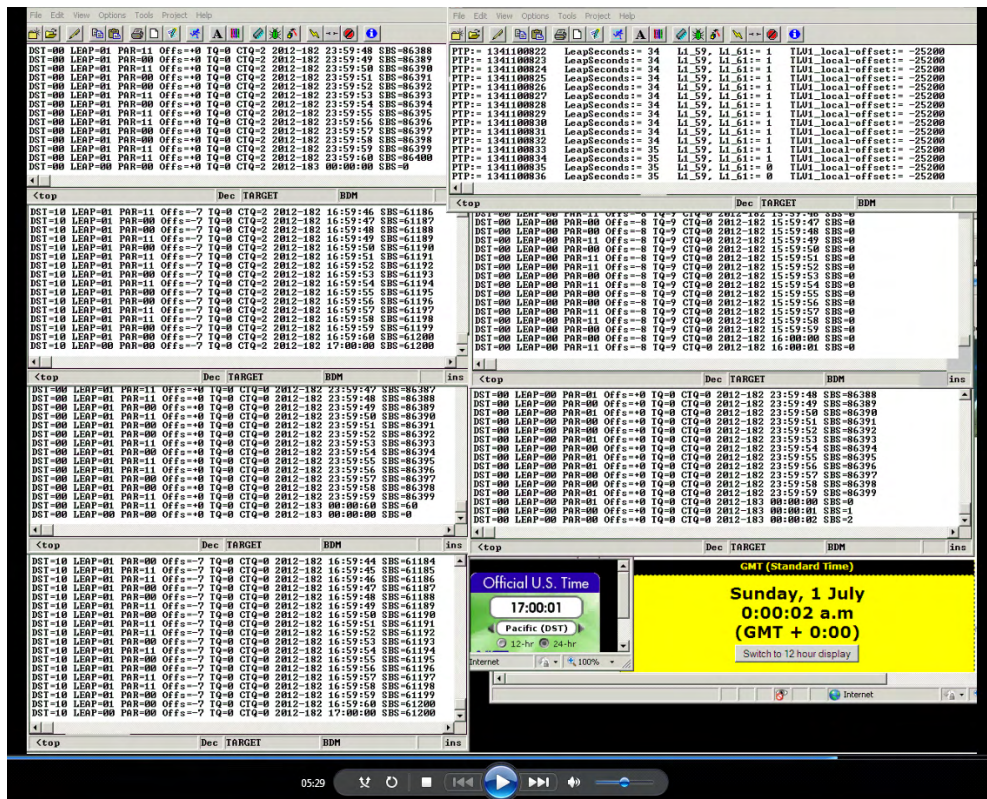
File Edit View Options Tools Project Help

DST=00 LEAP=01 PAR=11 Offs=+0 TQ=0 CTQ=2 2012-182 23:59:48 SBS=86388
DST=00 LEAP=01 PAR=00 Offs=+0 TQ=0 CTQ=2 2012-182 23:59:49 SBS=86389
DST=00 LEAP=01 PAR=11 Offs=+0 TQ=0 CTQ=2 2012-182 23:59:50 SBS=86390
DST=00 LEAP=01 PAR=11 Offs=+0 TQ=0 CTQ=2 2012-182 23:59:51 SBS=86391
DST=00 LEAP=01 PAR=00 Offs=+0 TQ=0 CTQ=2 2012-182 23:59:52 SBS=86392
DST=00 LEAP=01 PAR=11 Offs=+0 TQ=0 CTQ=2 2012-182 23:59:53 SBS=86393
DST=00 LEAP=01 PAR=00 Offs=+0 TQ=0 CTQ=2 2012-182 23:59:54 SBS=86394
DST=00 LEAP=01 PAR=11 Offs=+0 TQ=0 CTQ=2 2012-182 23:59:55 SBS=86395
DST=00 LEAP=01 PAR=11 Offs=+0 TQ=0 CTQ=2 2012-182 23:59:56 SBS=86396
DST=00 LEAP=01 PAR=00 Offs=+0 TQ=0 CTQ=2 2012-182 23:59:57 SBS=86397
DST=00 LEAP=01 PAR=00 Offs=+0 TQ=0 CTQ=2 2012-182 23:59:58 SBS=86398
DST=00 LEAP=01 PAR=11 Offs=+0 TQ=0 CTQ=2 2012-182 23:59:59 SBS=86399
DST=00 LEAP=01 PAR=11 Offs=+0 TQ=0 CTQ=2 2012-182 23:59:60 SBS=86400
DST=00 LEAP=00 PAR=00 Offs=+0 TQ=0 CTQ=2 2012-183 00:00:00 SBS=0

<top Dec TARGET BDM

DST=10 LEAP=01 PAR=11 Offs=-7 TQ=0 CTQ=2 2012-182 16:59:46 SBS=61186
DST=10 LEAP=01 PAR=11 Offs=-7 TQ=0 CTQ=2 2012-182 16:59:47 SBS=61187
DST=10 LEAP=01 PAR=00 Offs=-7 TQ=0 CTQ=2 2012-182 16:59:48 SBS=61188
DST=10 LEAP=01 PAR=11 Offs=-7 TQ=0 CTQ=2 2012-182 16:59:49 SBS=61189
DST=10 LEAP=01 PAR=00 Offs=-7 TQ=0 CTQ=2 2012-182 16:59:50 SBS=61190
DST=10 LEAP=01 PAR=11 Offs=-7 TQ=0 CTQ=2 2012-182 16:59:51 SBS=61191
DST=10 LEAP=01 PAR=11 Offs=-7 TQ=0 CTQ=2 2012-182 16:59:52 SBS=61192
DST=10 LEAP=01 PAR=00 Offs=-7 TQ=0 CTQ=2 2012-182 16:59:53 SBS=61193
DST=10 LEAP=01 PAR=11 Offs=-7 TQ=0 CTQ=2 2012-182 16:59:54 SBS=61194
DST=10 LEAP=01 PAR=00 Offs=-7 TQ=0 CTQ=2 2012-182 16:59:55 SBS=61195
DST=10 LEAP=01 PAR=00 Offs=-7 TQ=0 CTQ=2 2012-182 16:59:56 SBS=61196
DST=10 LEAP=01 PAR=11 Offs=-7 TQ=0 CTQ=2 2012-182 16:59:57 SBS=61197
DST=10 LEAP=01 PAR=11 Offs=-7 TQ=0 CTQ=2 2012-182 16:59:58 SBS=61198
DST=10 LEAP=01 PAR=00 Offs=-7 TQ=0 CTQ=2 2012-182 16:59:59 SBS=61199
DST=10 LEAP=01 PAR=00 Offs=-7 TQ=0 CTQ=2 2012-182 16:59:60 SBS=61200
DST=10 LEAP=00 PAR=00 Offs=-7 TQ=0 CTQ=2 2012-182 17:00:00 SBS=61200

<top Dec TARGET BDM ins

DST=00 LEAP=01 PAR=11 Offs=+0 TQ=0 CTQ=0 2012-182 23:59:47 SBS=86387
DST=00 LEAP=01 PAR=11 Offs=+0 TQ=0 CTQ=0 2012-182 23:59:48 SBS=86388
DST=00 LEAP=01 PAR=00 Offs=+0 TQ=0 CTQ=0 2012-182 23:59:49 SBS=86389
DST=00 LEAP=01 PAR=11 Offs=+0 TQ=0 CTQ=0 2012-182 23:59:50 SBS=86390
DST=00 LEAP=01 PAR=11 Offs=+0 TQ=0 CTQ=0 2012-182 23:59:51 SBS=86391
DST=00 LEAP=01 PAR=00 Offs=+0 TQ=0 CTQ=0 2012-182 23:59:52 SBS=86392
DST=00 LEAP=01 PAR=11 Offs=+0 TQ=0 CTQ=0 2012-182 23:59:53 SBS=86393
DST=00 LEAP=01 PAR=00 Offs=+0 TQ=0 CTQ=0 2012-182 23:59:54 SBS=86394
DST=00 LEAP=01 PAR=11 Offs=+0 TQ=0 CTQ=0 2012-182 23:59:55 SBS=86395
DST=00 LEAP=01 PAR=11 Offs=+0 TQ=0 CTQ=0 2012-182 23:59:56 SBS=86396
DST=00 LEAP=01 PAR=00 Offs=+0 TQ=0 CTQ=0 2012-182 23:59:57 SBS=86397
DST=00 LEAP=01 PAR=00 Offs=+0 TQ=0 CTQ=0 2012-182 23:59:58 SBS=86398
DST=00 LEAP=01 PAR=11 Offs=+0 TQ=0 CTQ=0 2012-182 23:59:59 SBS=86399
DST=00 LEAP=01 PAR=11 Offs=+0 TQ=0 CTQ=0 2012-183 00:00:60 SBS=60
DST=00 LEAP=00 PAR=00 Offs=+0 TQ=0 CTQ=0 2012-183 00:00:00 SBS=0

<top Dec TARGET BDM ins

DST=10 LEAP=01 PAR=00 Offs=-7 TQ=0 CTQ=0 2012-182 16:59:44 SBS=61184
DST=10 LEAP=01 PAR=11 Offs=-7 TQ=0 CTQ=0 2012-182 16:59:45 SBS=61185
DST=10 LEAP=01 PAR=11 Offs=-7 TQ=0 CTQ=0 2012-182 16:59:46 SBS=61186
DST=10 LEAP=01 PAR=11 Offs=-7 TQ=0 CTQ=0 2012-182 16:59:47 SBS=61187
DST=10 LEAP=01 PAR=00 Offs=-7 TQ=0 CTQ=0 2012-182 16:59:48 SBS=61188
DST=10 LEAP=01 PAR=11 Offs=-7 TQ=0 CTQ=0 2012-182 16:59:49 SBS=61189
DST=10 LEAP=01 PAR=00 Offs=-7 TQ=0 CTQ=0 2012-182 16:59:50 SBS=61190
DST=10 LEAP=01 PAR=11 Offs=-7 TQ=0 CTQ=0 2012-182 16:59:51 SBS=61191
DST=10 LEAP=01 PAR=11 Offs=-7 TQ=0 CTQ=0 2012-182 16:59:52 SBS=61192
DST=10 LEAP=01 PAR=00 Offs=-7 TQ=0 CTQ=0 2012-182 16:59:53 SBS=61193
DST=10 LEAP=01 PAR=11 Offs=-7 TQ=0 CTQ=0 2012-182 16:59:54 SBS=61194
DST=10 LEAP=01 PAR=00 Offs=-7 TQ=0 CTQ=0 2012-182 16:59:55 SBS=61195
DST=10 LEAP=01 PAR=00 Offs=-7 TQ=0 CTQ=0 2012-182 16:59:56 SBS=61196
DST=10 LEAP=01 PAR=11 Offs=-7 TQ=0 CTQ=0 2012-182 16:59:57 SBS=61197
DST=10 LEAP=01 PAR=11 Offs=-7 TQ=0 CTQ=0 2012-182 16:59:58 SBS=61198
DST=10 LEAP=01 PAR=00 Offs=-7 TQ=0 CTQ=0 2012-182 16:59:59 SBS=61199
DST=10 LEAP=01 PAR=00 Offs=-7 TQ=0 CTQ=0 2012-182 16:59:60 SBS=61200
DST=10 LEAP=00 PAR=00 Offs=-7 TQ=0 CTQ=0 2012-182 17:00:00 SBS=61200

<top Dec TARGET BDM ins

File Edit View Options Tools Project Help

PTP:= 1341100822 LeapSeconds:= 34 L1_59, L1_61:= 1 TLV1_local-offset:= -25200
PTP:= 1341100823 LeapSeconds:= 34 L1_59, L1_61:= 1 TLV1_local-offset:= -25200
PTP:= 1341100824 LeapSeconds:= 34 L1_59, L1_61:= 1 TLV1_local-offset:= -25200
PTP:= 1341100825 LeapSeconds:= 34 L1_59, L1_61:= 1 TLV1_local-offset:= -25200
PTP:= 1341100826 LeapSeconds:= 34 L1_59, L1_61:= 1 TLV1_local-offset:= -25200
PTP:= 1341100827 LeapSeconds:= 34 L1_59, L1_61:= 1 TLV1_local-offset:= -25200
PTP:= 1341100828 LeapSeconds:= 34 L1_59, L1_61:= 1 TLV1_local-offset:= -25200
PTP:= 1341100829 LeapSeconds:= 34 L1_59, L1_61:= 1 TLV1_local-offset:= -25200
PTP:= 1341100830 LeapSeconds:= 34 L1_59, L1_61:= 1 TLV1_local-offset:= -25200
PTP:= 1341100831 LeapSeconds:= 34 L1_59, L1_61:= 1 TLV1_local-offset:= -25200
PTP:= 1341100832 LeapSeconds:= 34 L1_59, L1_61:= 1 TLV1_local-offset:= -25200
PTP:= 1341100833 LeapSeconds:= 34 L1_59, L1_61:= 1 TLV1_local-offset:= -25200
PTP:= 1341100834 LeapSeconds:= 35 L1_59, L1_61:= 1 TLV1_local-offset:= -25200
PTP:= 1341100835 LeapSeconds:= 35 L1_59, L1_61:= 0 TLV1_local-offset:= -25200
PTP:= 1341100836 LeapSeconds:= 35 L1_59, L1_61:= 0 TLV1_local-offset:= -25200

<top Dec TARGET BDM

DST=00 LEAP=00 PAR=11 Offs=-7 TQ=9 CTQ=0 2012-182 15:59:46 SBS=0
DST=00 LEAP=00 PAR=00 Offs=-8 TQ=9 CTQ=0 2012-182 15:59:47 SBS=0
DST=00 LEAP=00 PAR=00 Offs=-8 TQ=9 CTQ=0 2012-182 15:59:48 SBS=0
DST=00 LEAP=00 PAR=11 Offs=-8 TQ=9 CTQ=0 2012-182 15:59:49 SBS=0
DST=00 LEAP=00 PAR=00 Offs=-8 TQ=9 CTQ=0 2012-182 15:59:50 SBS=0
DST=00 LEAP=00 PAR=11 Offs=-8 TQ=9 CTQ=0 2012-182 15:59:51 SBS=0
DST=00 LEAP=00 PAR=11 Offs=-8 TQ=9 CTQ=0 2012-182 15:59:52 SBS=0
DST=00 LEAP=00 PAR=00 Offs=-8 TQ=9 CTQ=0 2012-182 15:59:53 SBS=0
DST=00 LEAP=00 PAR=11 Offs=-8 TQ=9 CTQ=0 2012-182 15:59:54 SBS=0
DST=00 LEAP=00 PAR=00 Offs=-8 TQ=9 CTQ=0 2012-182 15:59:55 SBS=0
DST=00 LEAP=00 PAR=00 Offs=-8 TQ=9 CTQ=0 2012-182 15:59:56 SBS=0
DST=00 LEAP=00 PAR=11 Offs=-8 TQ=9 CTQ=0 2012-182 15:59:57 SBS=0
DST=00 LEAP=00 PAR=11 Offs=-8 TQ=9 CTQ=0 2012-182 15:59:58 SBS=0
DST=00 LEAP=00 PAR=00 Offs=-8 TQ=9 CTQ=0 2012-182 15:59:59 SBS=0
DST=00 LEAP=00 PAR=00 Offs=-8 TQ=9 CTQ=0 2012-182 16:00:00 SBS=0
DST=00 LEAP=00 PAR=11 Offs=-8 TQ=9 CTQ=0 2012-182 16:00:01 SBS=0

<top Dec TARGET BDM ins

DST=00 LEAP=00 PAR=01 Offs=+0 TQ=0 CTQ=0 2012-182 23:59:48 SBS=86388
DST=00 LEAP=00 PAR=00 Offs=+0 TQ=0 CTQ=0 2012-182 23:59:49 SBS=86389
DST=00 LEAP=00 PAR=01 Offs=+0 TQ=0 CTQ=0 2012-182 23:59:50 SBS=86390
DST=00 LEAP=00 PAR=01 Offs=+0 TQ=0 CTQ=0 2012-182 23:59:51 SBS=86391
DST=00 LEAP=00 PAR=00 Offs=+0 TQ=0 CTQ=0 2012-182 23:59:52 SBS=86392
DST=00 LEAP=00 PAR=01 Offs=+0 TQ=0 CTQ=0 2012-182 23:59:53 SBS=86393
DST=00 LEAP=00 PAR=00 Offs=+0 TQ=0 CTQ=0 2012-182 23:59:54 SBS=86394
DST=00 LEAP=00 PAR=01 Offs=+0 TQ=0 CTQ=0 2012-182 23:59:55 SBS=86395
DST=00 LEAP=00 PAR=01 Offs=+0 TQ=0 CTQ=0 2012-182 23:59:56 SBS=86396
DST=00 LEAP=00 PAR=00 Offs=+0 TQ=0 CTQ=0 2012-182 23:59:57 SBS=86397
DST=00 LEAP=00 PAR=00 Offs=+0 TQ=0 CTQ=0 2012-182 23:59:58 SBS=86398
DST=00 LEAP=00 PAR=01 Offs=+0 TQ=0 CTQ=0 2012-182 23:59:59 SBS=86399
DST=00 LEAP=00 PAR=01 Offs=+0 TQ=0 CTQ=0 2012-183 00:00:00 SBS=0
DST=00 LEAP=00 PAR=00 Offs=+0 TQ=0 CTQ=0 2012-183 00:00:01 SBS=1
DST=00 LEAP=00 PAR=00 Offs=+0 TQ=0 CTQ=0 2012-183 00:00:02 SBS=2

<top Dec TARGET BDM ins

Official U.S. Time
17:00:01
Pacific (DST)
12-hr 24-hr
Internet 100%

GMT (Standard Time)
Sunday, 1 July
0:00:02 a.m
(GMT + 0:00)
Switch to 12 hour display

Internet

05:29